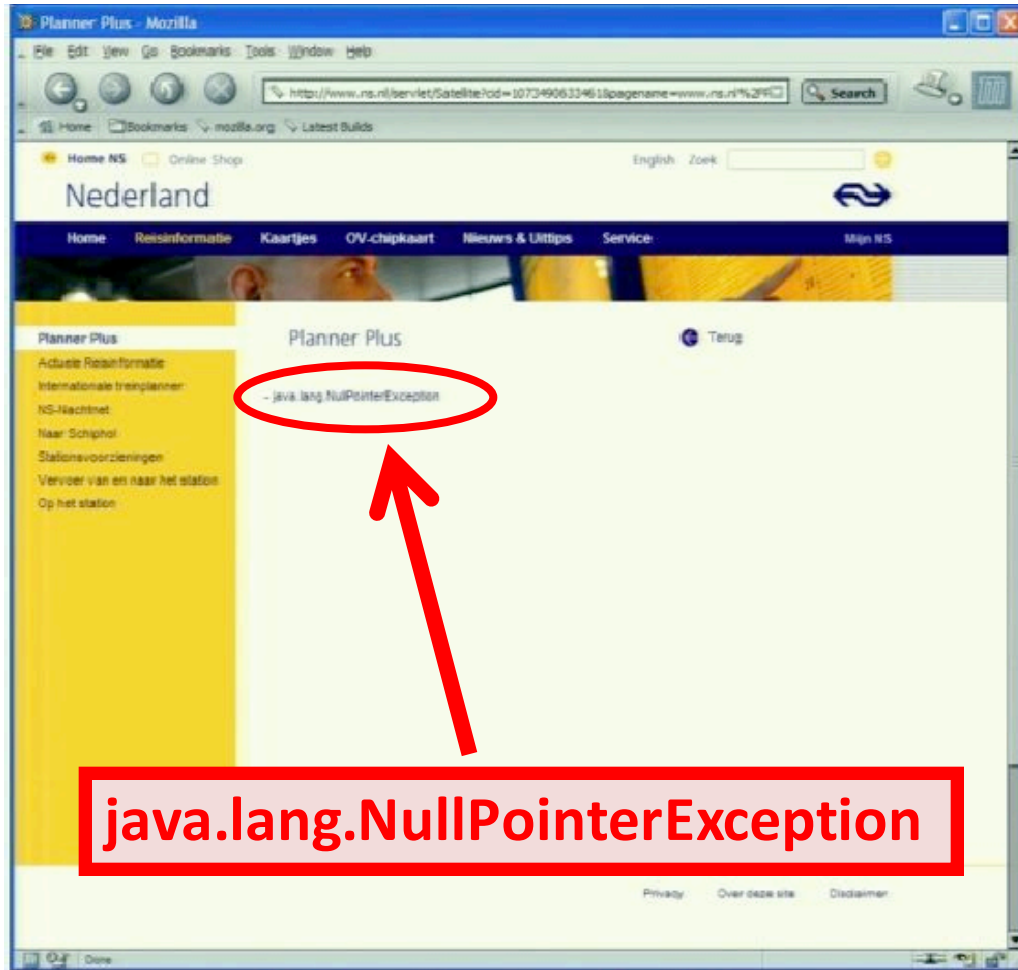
Planner Plus - Mozilla

File Edit View Go Bookmarks Tools Window Help

http://www.ns.nl/servlet/Satellite?cid=1073490633461&pagename=www.ns.nl%2F

Search

Home Bookmarks mozilla.org Latest Builds

Home NS Online Shop

English Zoek

Nederland

Home Reisinformatie Kaartjes OV-chipkaart Nieuws & Uittips Service Mijn NS

Planner Plus
Actuele Reisinformatie
Internationale treinplanner
NS-Nachtnet
Naar Schiphol
Stationsvoorzieningen
Vervoer van en naar het station
Op het station

Planner Plus

Terug

- java.lang.NullPointerException

java.lang.NullPointerException

Privacy Over deze site Disclaimer

Done